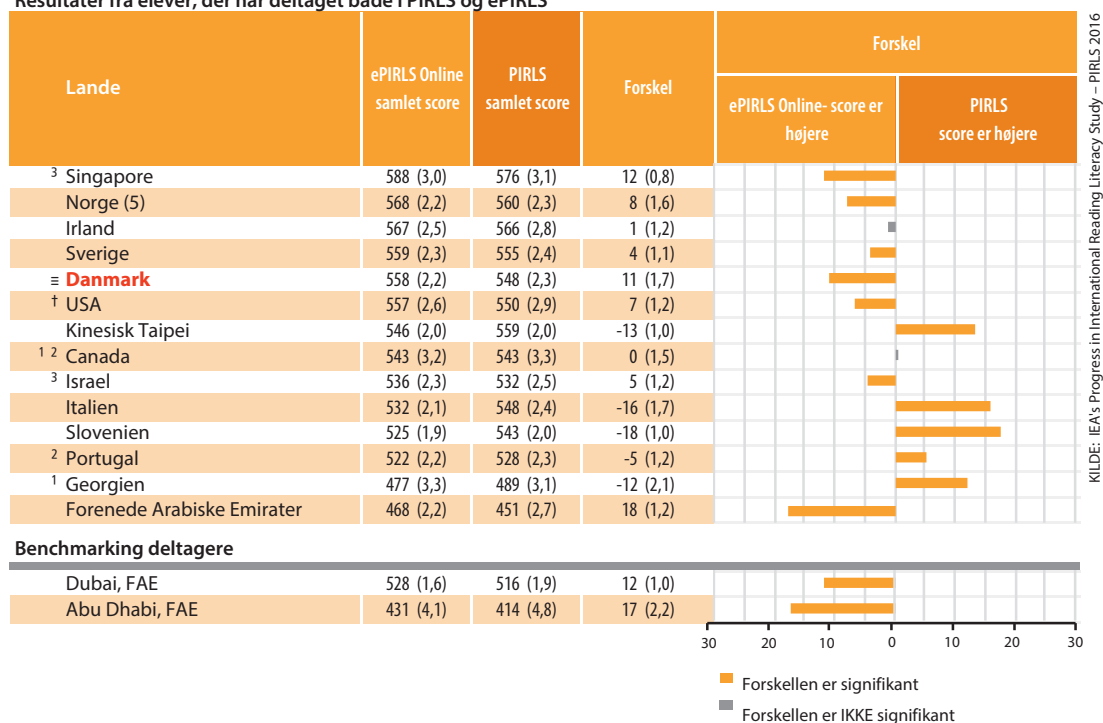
Resultater fra elever, der har deltaget både i PIRLS og ePIRLS

| Lande | ePIRLS Online samlet score | PIRLS samlet score | Forskel | Forskel: ePIRLS Online- score er højere / PIRLS score er højere |
|---|---|---|---|---|
| ³ Singapore | 588 (3,0) | 576 (3,1) | 12 (0,8) | |
| Norge (5) | 568 (2,2) | 560 (2,3) | 8 (1,6) | |
| Irland | 567 (2,5) | 566 (2,8) | 1 (1,2) | |
| Sverige | 559 (2,3) | 555 (2,4) | 4 (1,1) | |
| ≡ Danmark | 558 (2,2) | 548 (2,3) | 11 (1,7) | |
| † USA | 557 (2,6) | 550 (2,9) | 7 (1,2) | |
| Kinesisk Taipei | 546 (2,0) | 559 (2,0) | -13 (1,0) | |
| ¹ ² Canada | 543 (3,2) | 543 (3,3) | 0 (1,5) | |
| ³ Israel | 536 (2,3) | 532 (2,5) | 5 (1,2) | |
| Italien | 532 (2,1) | 548 (2,4) | -16 (1,7) | |
| Slovenien | 525 (1,9) | 543 (2,0) | -18 (1,0) | |
| ² Portugal | 522 (2,2) | 528 (2,3) | -5 (1,2) | |
| ¹ Georgien | 477 (3,3) | 489 (3,1) | -12 (2,1) | |
| Forenede Arabiske Emirater | 468 (2,2) | 451 (2,7) | 18 (1,2) | |

Benchmarking deltagere

| | | | | |
|---|---|---|---|---|
| Dubai, FAE | 528 (1,6) | 516 (1,9) | 12 (1,0) | |
| Abu Dhabi, FAE | 431 (4,1) | 414 (4,8) | 17 (2,2) | |

30 20 10 0 10 20 30

Forskellen er signifikant
Forskellen er IKKE signifikant

KILDE: IEA's Progress in International Reading Literacy Study – PIRLS 2016